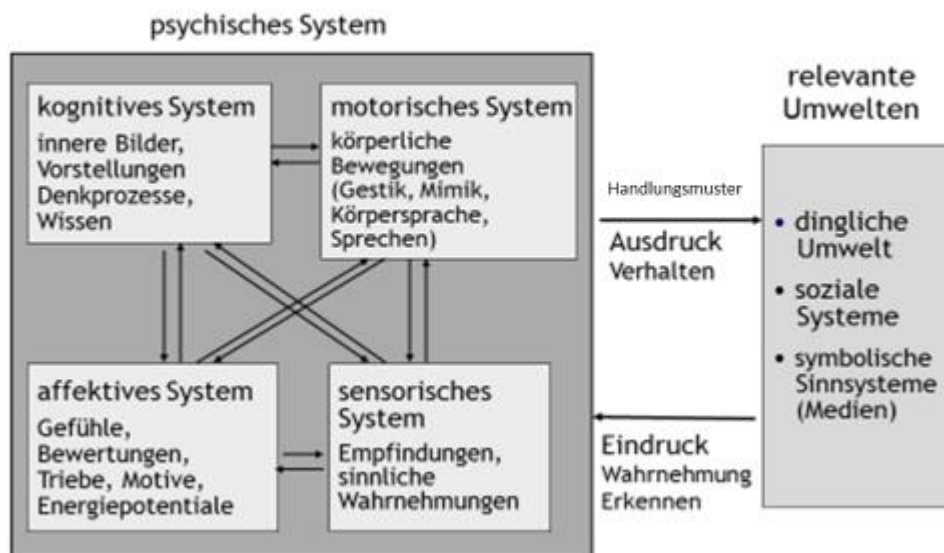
psychisches System

kognitives System
innere Bilder, Vorstellungen Denkprozesse, Wissen

motorisches System
körperliche Bewegungen (Gestik, Mimik, Körpersprache, Sprechen)

affektives System
Gefühle, Bewertungen, Triebe, Motive, Energiepotentiale

sensorisches System
Empfindungen, sinnliche Wahrnehmungen

Handlungsmuster
Ausdruck
Verhalten

Eindruck
Wahrnehmung
Erkennen

relevante Umwelten

• dingliche Umwelt
• soziale Systeme
• symbolische Sinnsysteme (Medien)